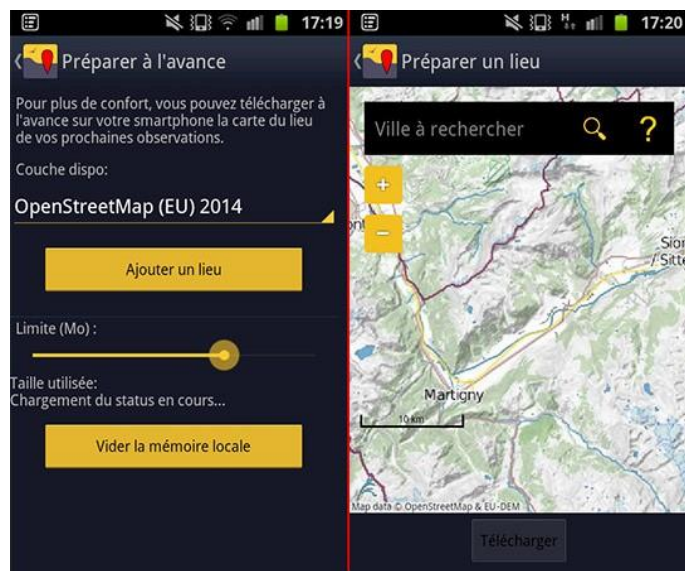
17:19

Préparer à l'avance

Pour plus de confort, vous pouvez télécharger à l'avance sur votre smartphone la carte du lieu de vos prochaines observations.

Couche dispo:

OpenStreetMap (EU) 2014

Ajouter un lieu

Limite (Mo) :

Taille utilisée:
Chargement du status en cours...

Vider la mémoire locale

17:20

Préparer un lieu

Ville à rechercher

?

+

−

Sion / Sitte

Martigny

10 km

Map data © OpenStreetMap & EU-DEM

Télécharger